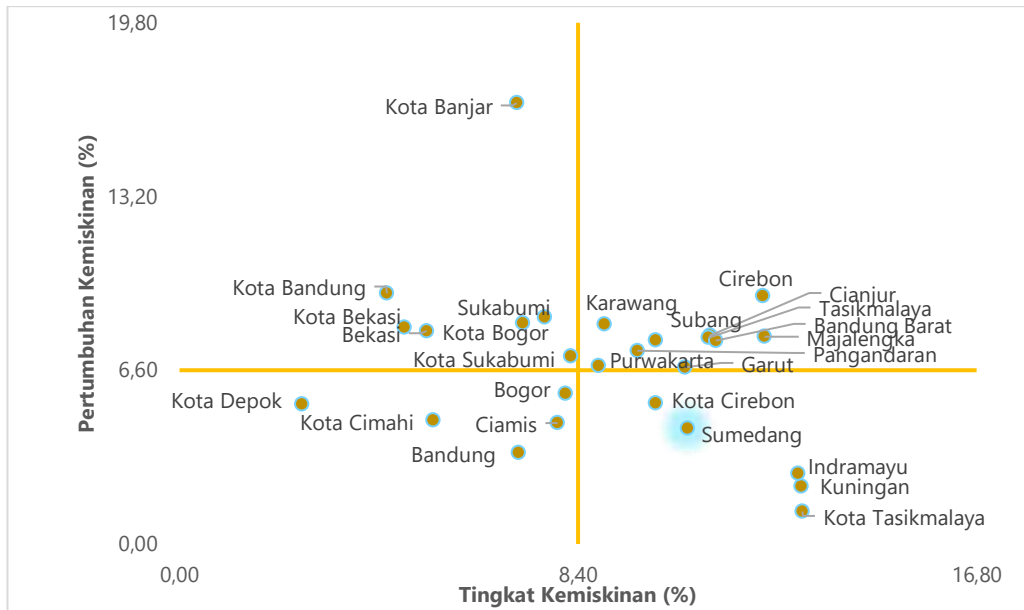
19,80

13,20

6,60

0,00

Pertumbuhan Kemiskinan (%)

Kota Banjar

Kota Bandung

Kota Bekasi

Bekasi

Kota Bogor

Sukabumi

Karawang

Cirebon

Cianjur

Tasikmalaya

Subang

Bandung Barat

Majalengka

Pangandaran

Kota Sukabumi

Purwakarta

Garut

Kota Depok

Bogor

Kota Cirebon

Kota Cimahi

Ciamis

Sumedang

Bandung

Indramayu

Kuningan

Kota Tasikmalaya

0,00

8,40

16,80

Tingkat Kemiskinan (%)